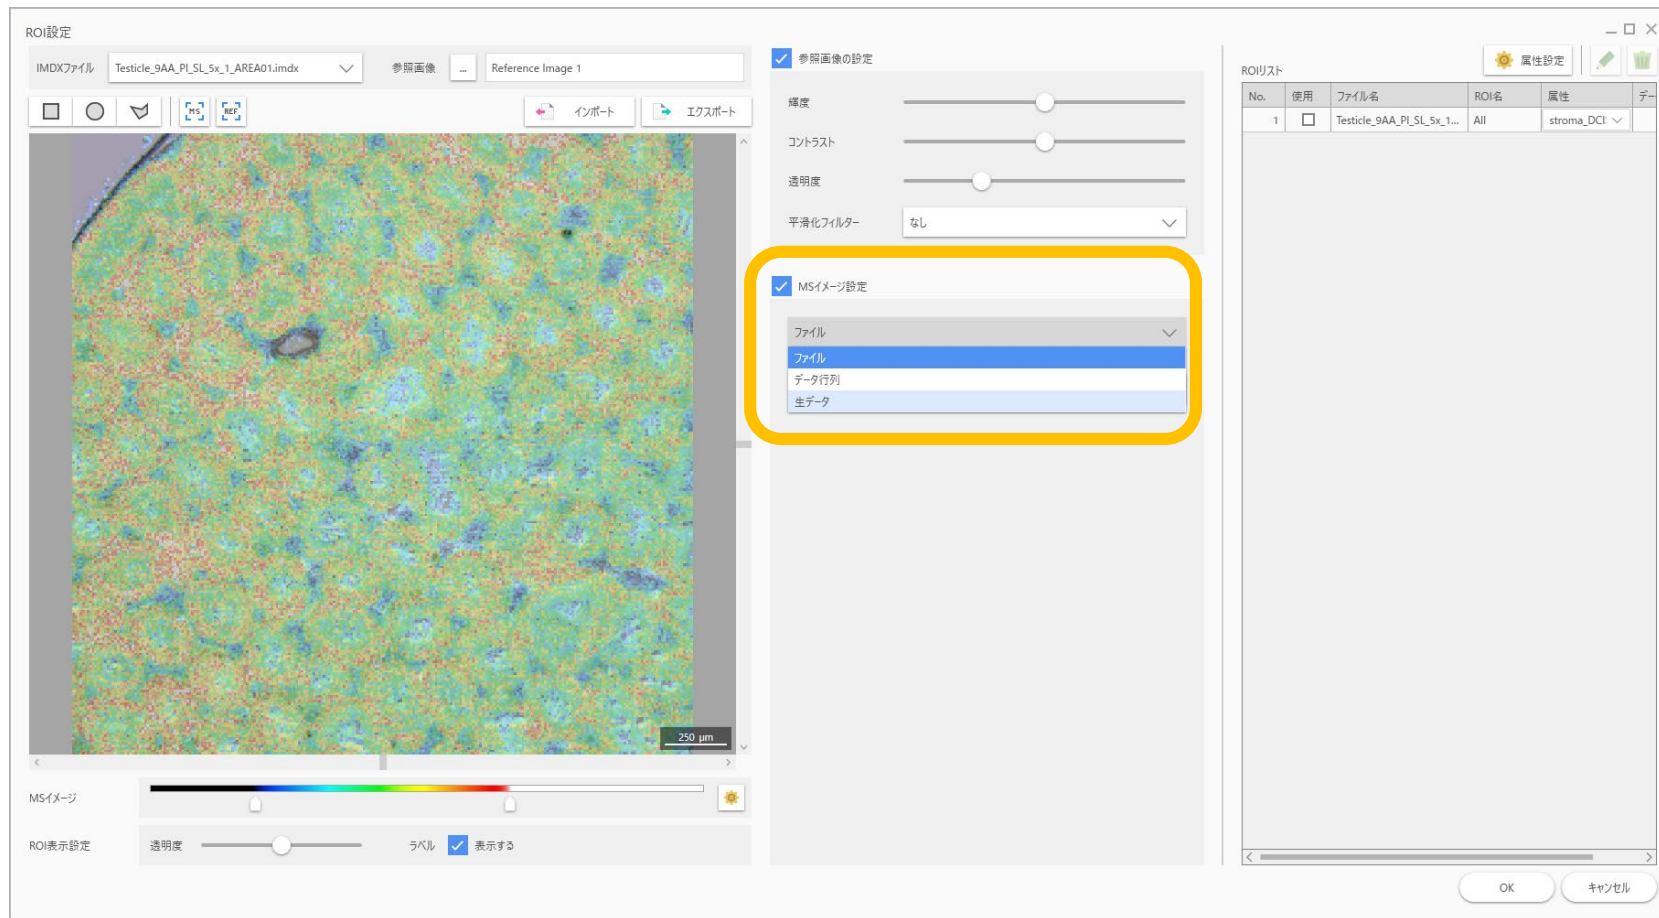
ROI設定

IMDXファイル Testicle_9AA_PI_SL_5x_1_AREA01.imdx 参照画像 ... Reference Image 1

MS REF

インポート エクスポート

250 µm

MSイメージ

ROI表示設定 透明度 ラベル 表示する

参照画像の設定

輝度

コントラスト

透明度

平滑化フィルター なし

MSイメージ設定

ファイル

ファイル
データ行列
生データ

ROIリスト 属性設定

| No. | 使用 | ファイル名 | ROI名 | 属性 | デー |
|---|---|---|---|---|---|
| 1 | ☐ | Testicle_9AA_PI_SL_5x_1... | All | stroma_DCI | |

OK キャンセル